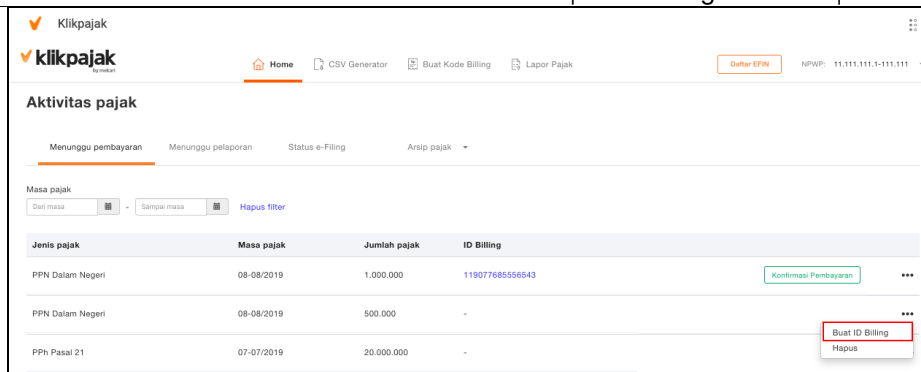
Klikpajak

klikpajak
by mekari

Home CSV Generator Buat Kode Billing Lapor Pajak

Daftar EFIN NPWP: 11.111.111.1-111.111

Aktivitas pajak

Menunggu pembayaran Menunggu pelaporan Status e-Filing Arsip pajak

Masa pajak
Dari masa - Sampai masa Hapus filter

| Jenis pajak | Masa pajak | Jumlah pajak | ID Billing | |
|---|---|---|---|---|
| PPN Dalam Negeri | 08-08/2019 | 1.000.000 | 119077685556543 | Konfirmasi Pembayaran ••• |
| PPN Dalam Negeri | 08-08/2019 | 500.000 | - | ••• |
| PPh Pasal 21 | 07-07/2019 | 20.000.000 | - | |

Buat ID Billing
Hapus